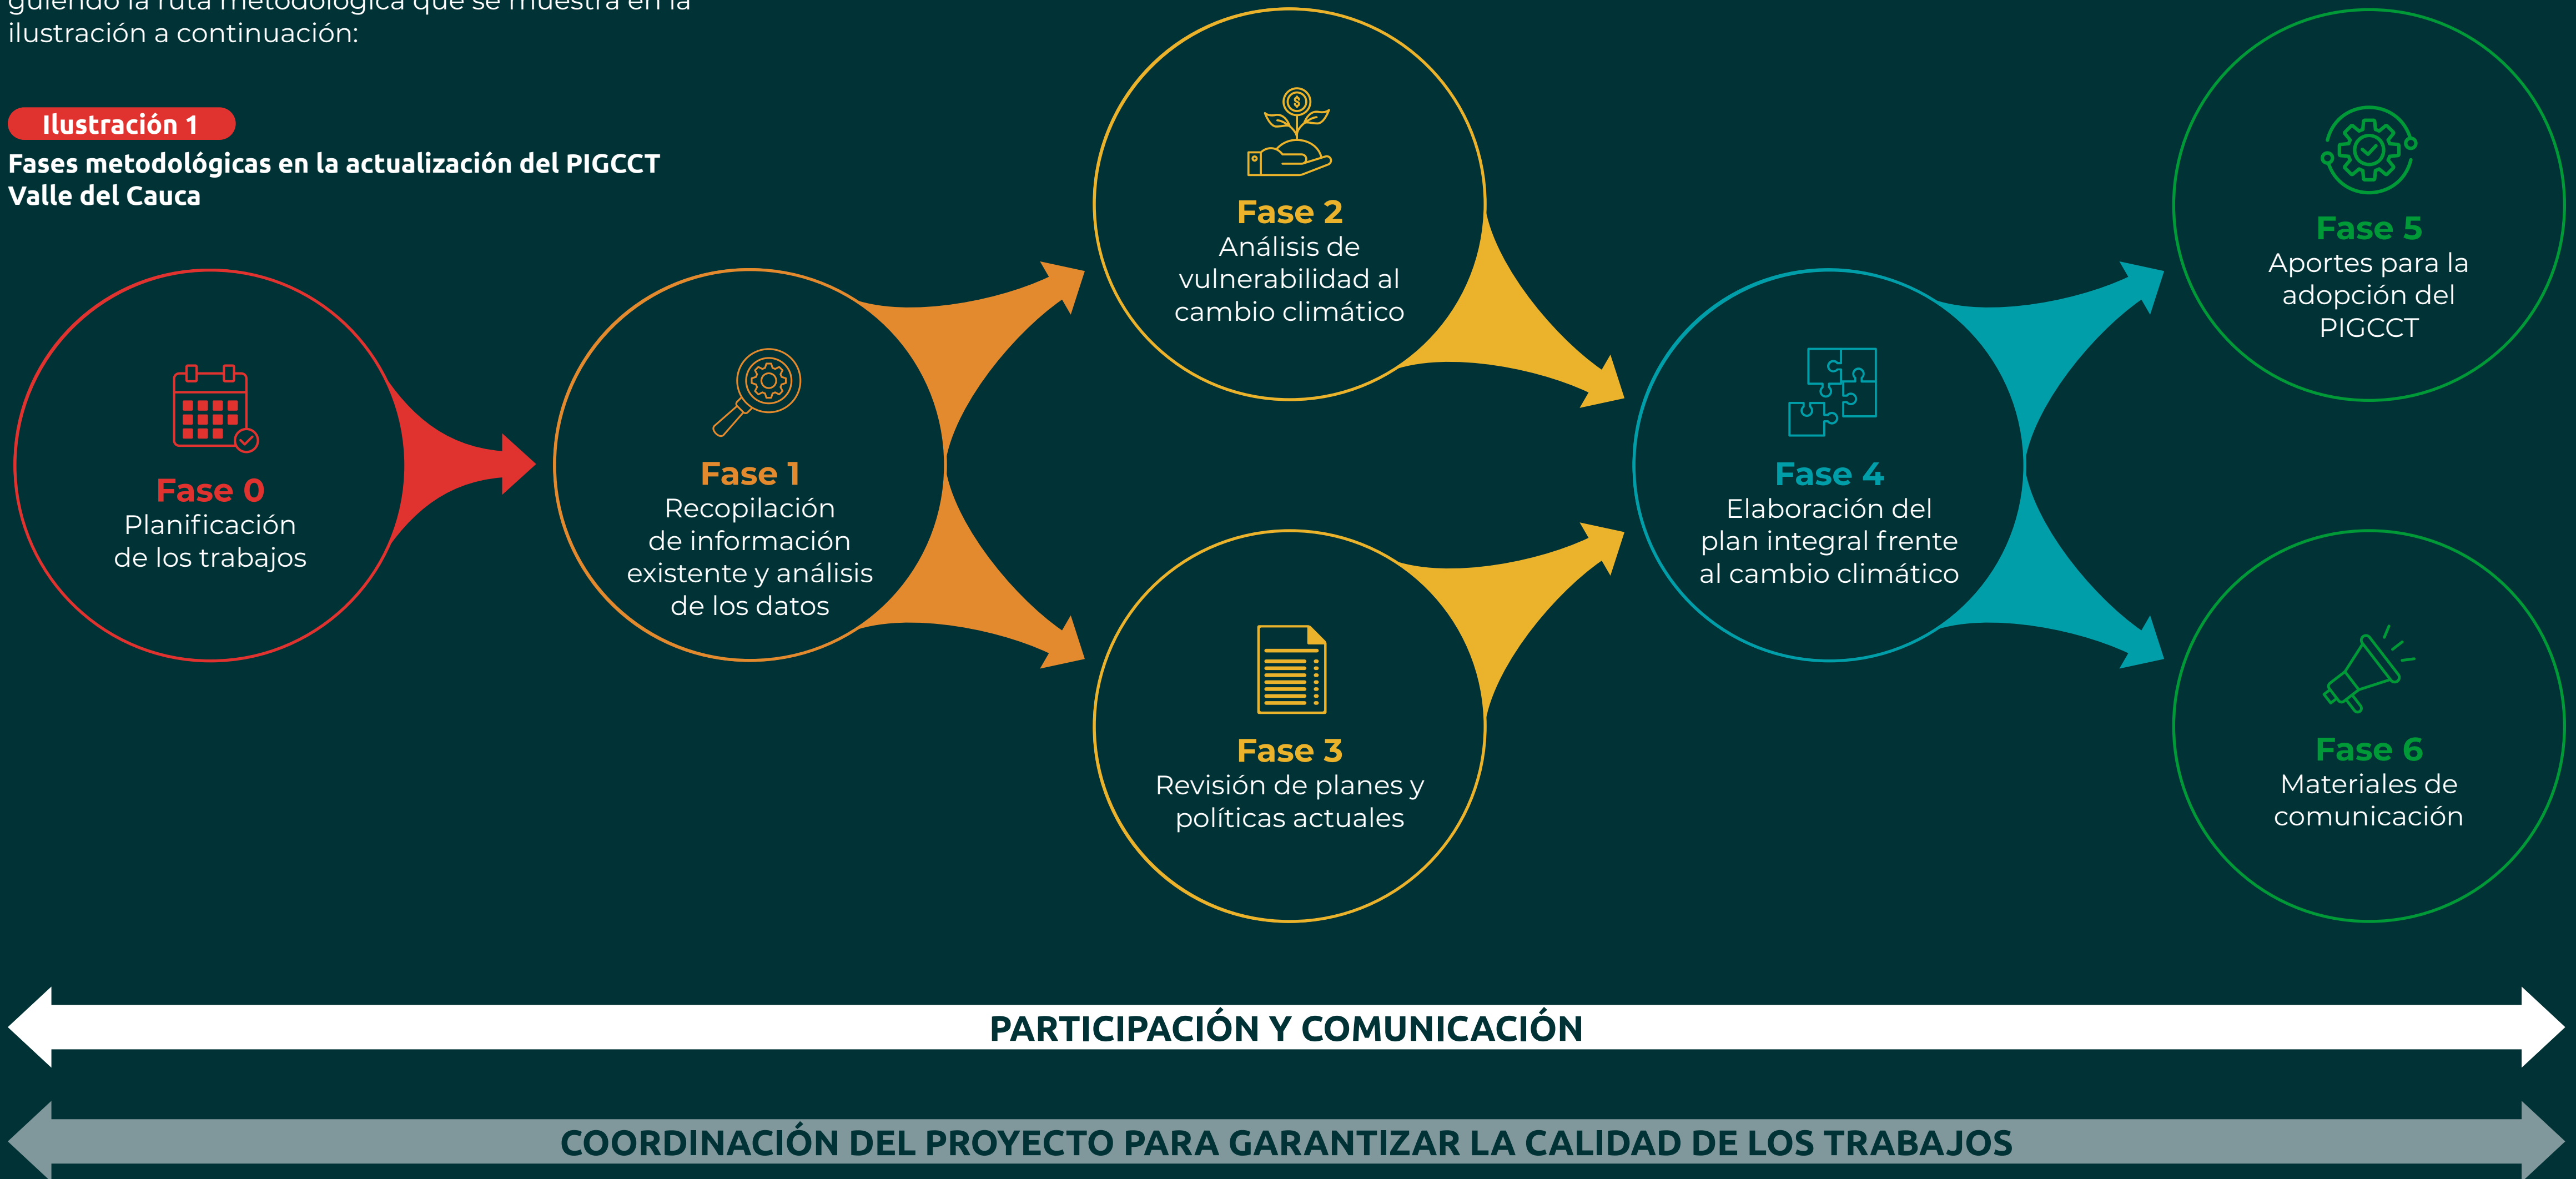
guiendo la ruta metodológica que se muestra en la ilustración a continuación:

Ilustración 1

Fases metodológicas en la actualización del PIGCCT Valle del Cauca

Fase 0
Planificación de los trabajos

Fase 1
Recopilación de información existente y análisis de los datos

Fase 2
Análisis de vulnerabilidad al cambio climático

Fase 3
Revisión de planes y políticas actuales

Fase 4
Elaboración del plan integral frente al cambio climático

Fase 5
Aportes para la adopción del PIGCCT

Fase 6
Materiales de comunicación

PARTICIPACIÓN Y COMUNICACIÓN

COORDINACIÓN DEL PROYECTO PARA GARANTIZAR LA CALIDAD DE LOS TRABAJOS